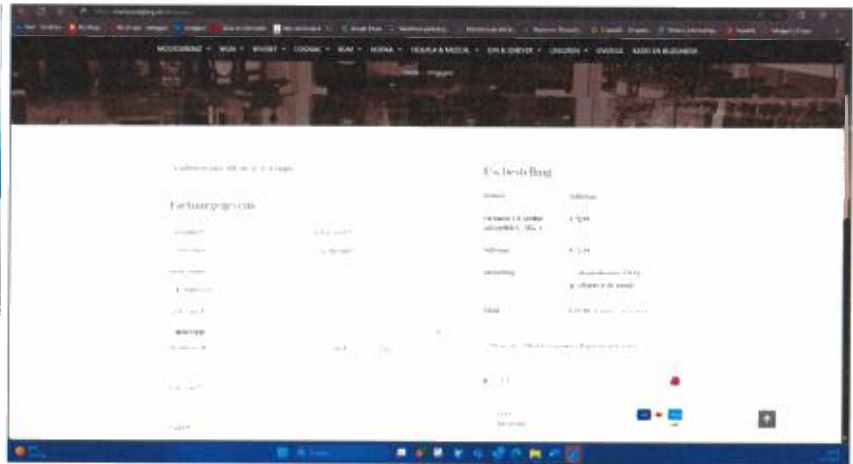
WOONDERNE · WIJN · WHISKY · COGNAC · RUM · WODKA · TEQUILA & MEZCAL · GIN & GENEVER · LIKEUREN · OVERIGE · KADO EN BIJZONDER

Factuurgegevens

Uw bestelling

Product

Subtotaal

Subtotaal

Verzending

Totaal

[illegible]